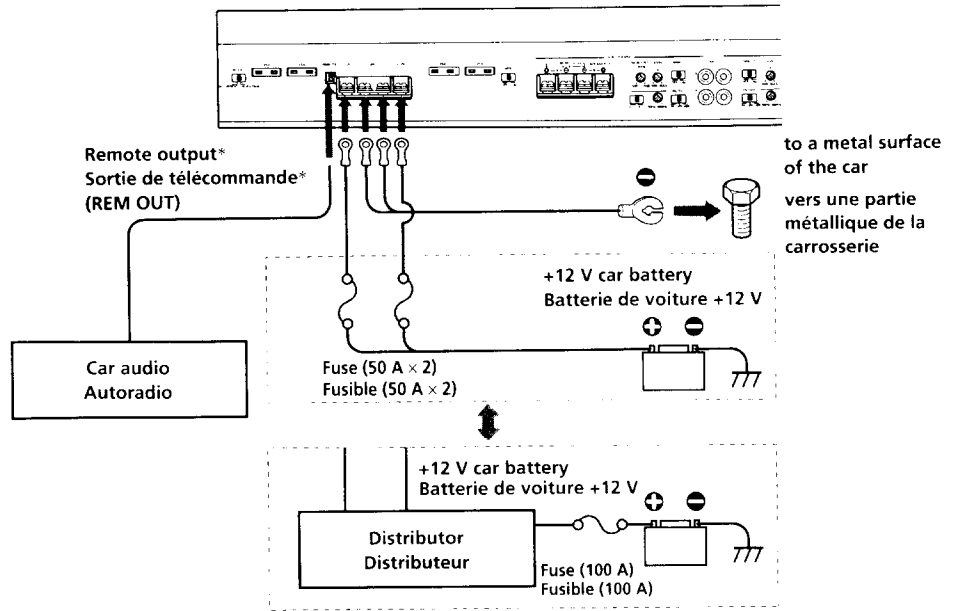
Remote output*
Sortie de télécommande*
(REM OUT)

to a metal surface of the car

vers une partie métallique de la carrosserie

+12 V car battery
Batterie de voiture +12 V

Car audio
Autoradio

Fuse (50 A $\times$ 2)
Fusible (50 A $\times$ 2)

+12 V car battery
Batterie de voiture +12 V

Distributor
Distributeur

Fuse (100 A)
Fusible (100 A)